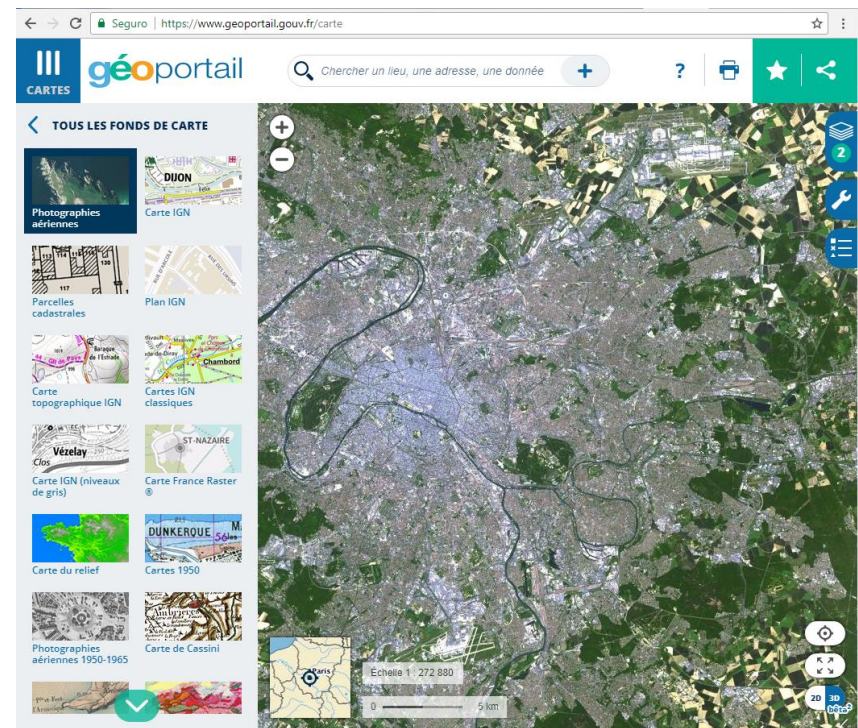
Seguro | https://www.geoportail.gouv.fr/carte

CARTES

géoportail

Chercher un lieu, une adresse, une donnée

?

TOUS LES FONDS DE CARTE

Photographies aériennes

DIJON

Carte IGN

117

Parcelles cadastrales

Plan IGN

Carte topographique IGN

Chambord

Cartes IGN classiques

Vézelay

Clos

Carte IGN (niveaux de gris)

ST-NAZAIRE

Carte France Raster ®

Carte du relief

DUNKERQUE

Cartes 1950

Photographies aériennes 1950-1965

Carte de Cassini

2

Paris

Echelle 1 : 272 880

0

5 km

2D

3D

bêta